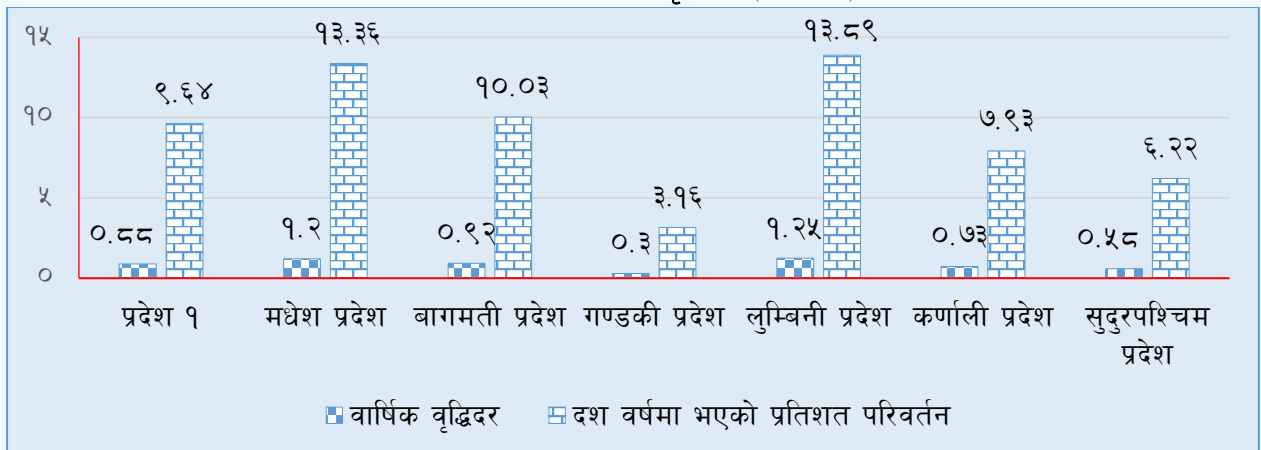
१५
१०
५
०

०.८८
९.६४
१.२
१३.३६
०.९२
१०.०३
०.३
३.१६
१.२५
१३.८९
०.७३
७.९३
०.५८
६.२२

प्रदेश १
मधेश प्रदेश
बागमती प्रदेश
गण्डकी प्रदेश
लुम्बिनी प्रदेश
कर्णाली प्रदेश
सुदुरपश्चिम प्रदेश

वार्षिक वृद्धिदर
दश वर्षमा भएको प्रतिशत परिवर्तन